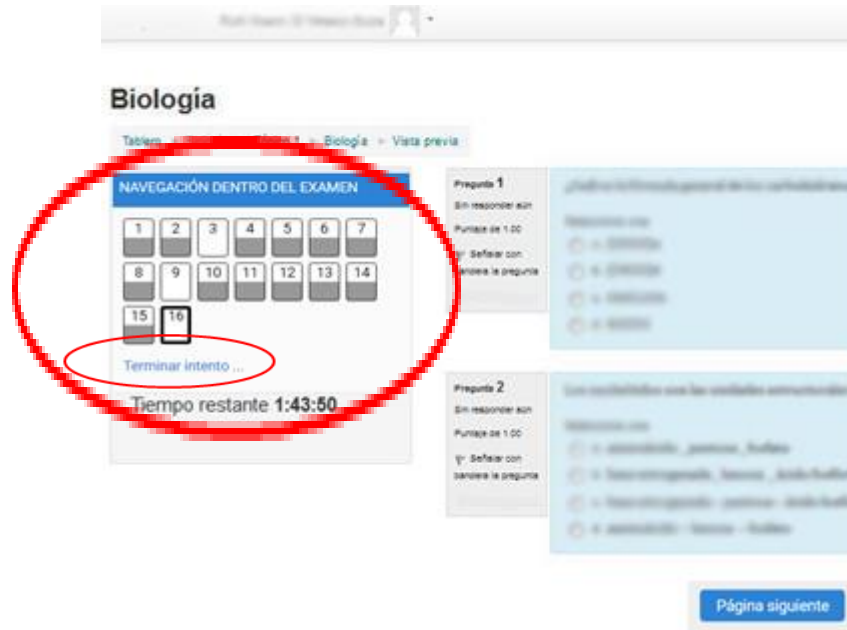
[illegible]

Biología

Tablero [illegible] > Biología > Vista previa

NAVEGACIÓN DENTRO DEL EXAMEN

1 2 3 4 5 6 7
8 9 10 11 12 13 14
15 16

Terminar intento ...

Tiempo restante **1:43:50**

Pregunta 1
Sin responder aún
Puntaje de 1.00
Señalar con bandera la pregunta

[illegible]

Pregunta 2
Sin responder aún
Puntaje de 1.00
Señalar con bandera la pregunta

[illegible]

Página siguiente